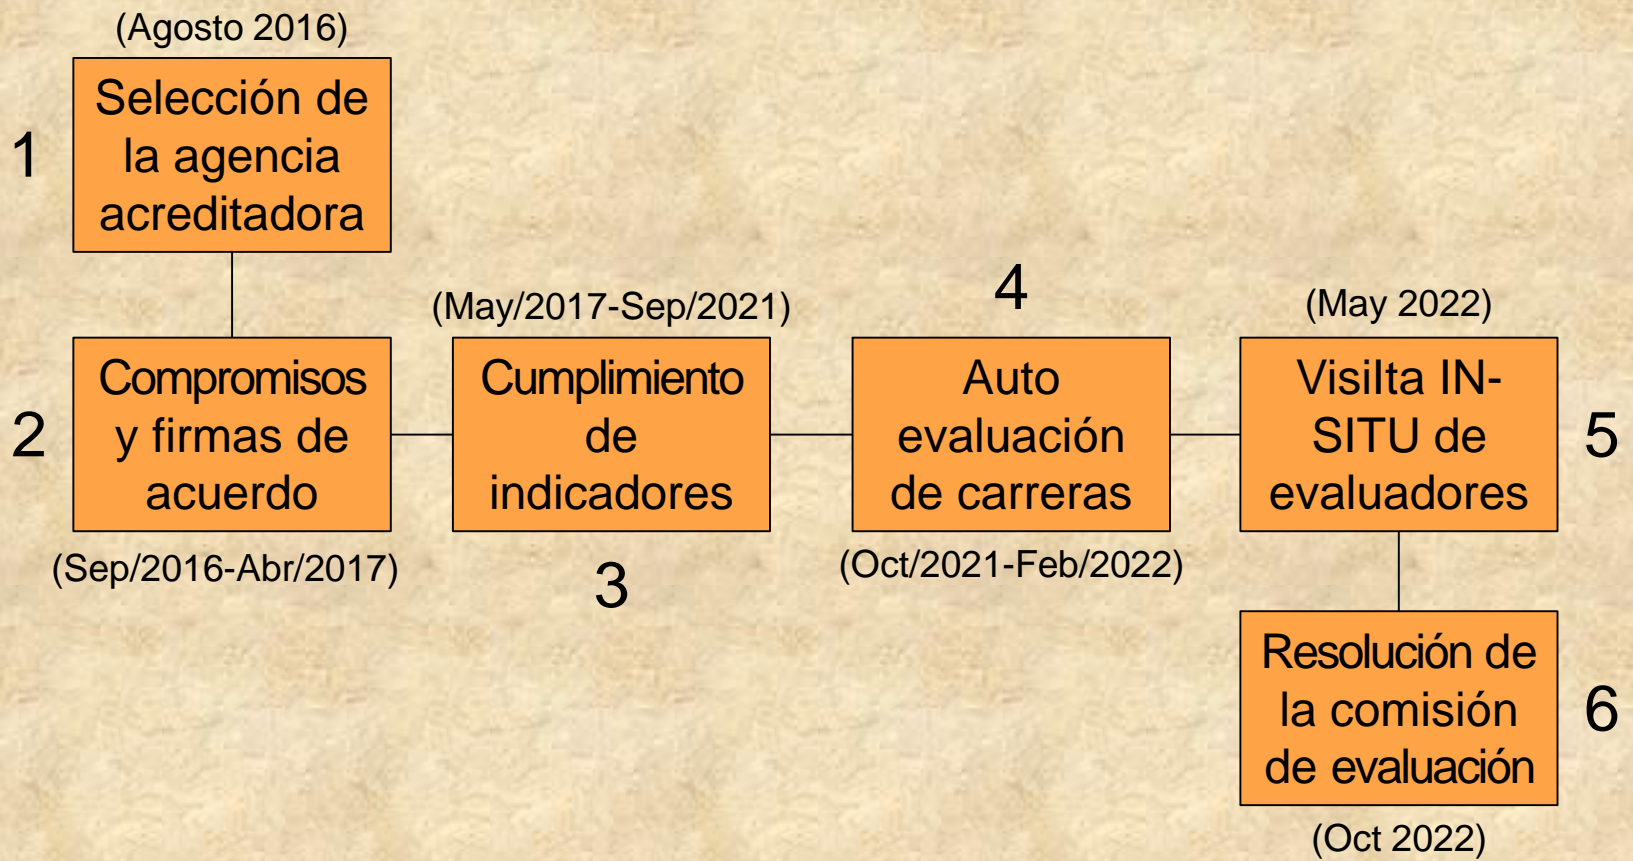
(Agosto 2016)

1 Selección de la agencia acreditadora

2 Compromisos y firmas de acuerdo

(Sep/2016-Abr/2017)

(May/2017-Sep/2021)

Cumplimiento de indicadores

3

4

Auto evaluación de carreras

(Oct/2021-Feb/2022)

(May 2022)

Visilta IN-SITU de evaluadores 5

Resolución de la comisión de evaluación 6

(Oct 2022)